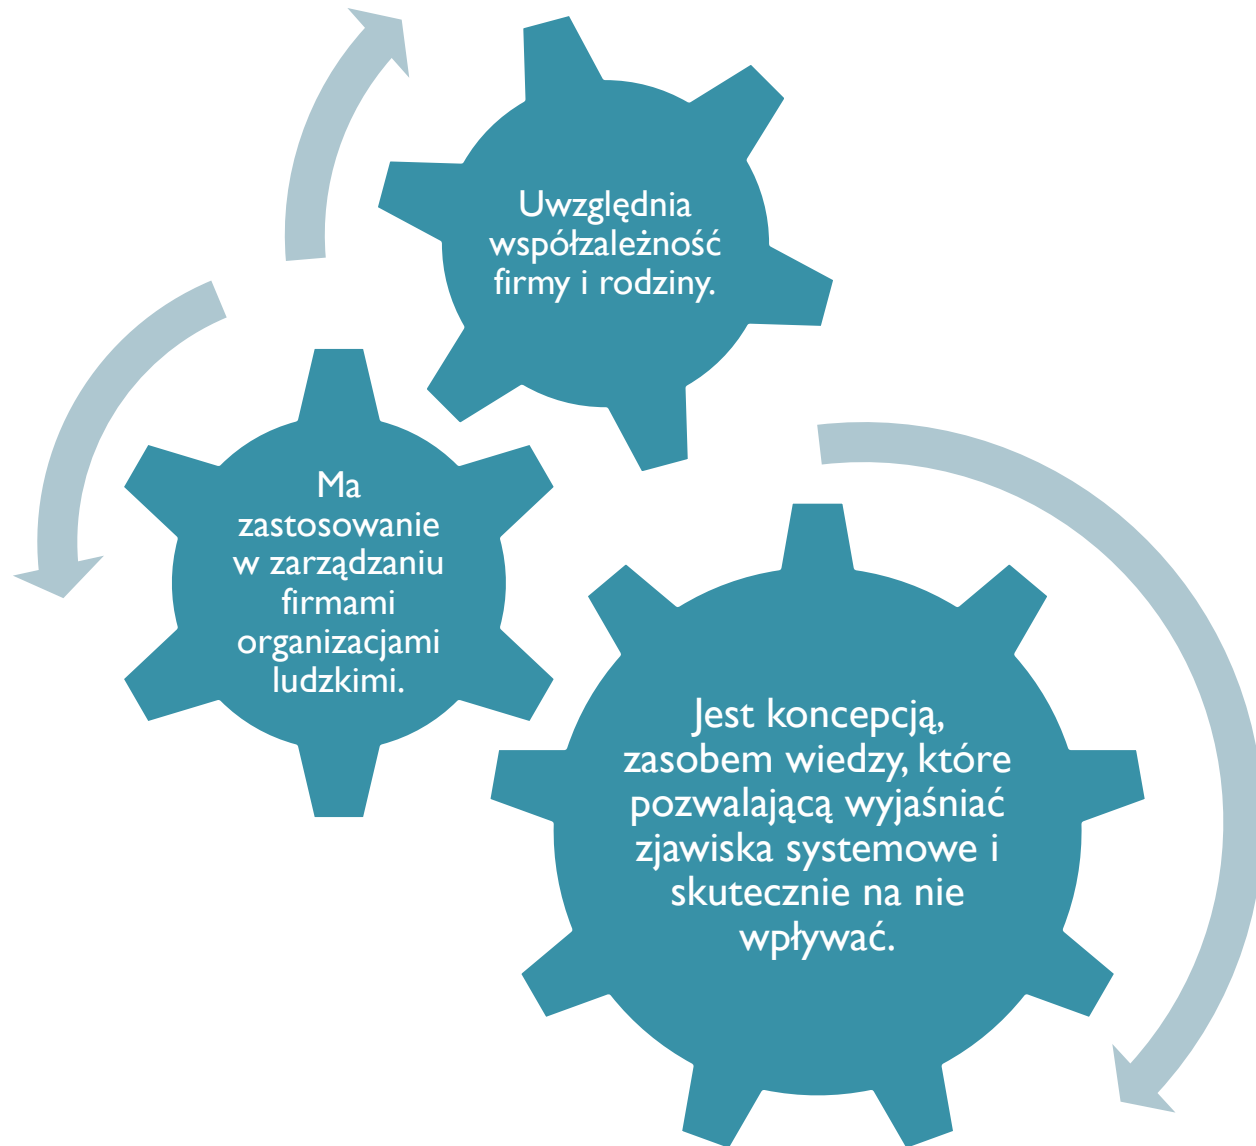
Uwzględnia współzależność firmy i rodziny.

Ma zastosowanie w zarządzaniu firmami organizacjami ludzkimi.

Jest koncepcją, zasobem wiedzy, które pozwalającą wyjaśniać zjawiska systemowe i skutecznie na nie wpływać.